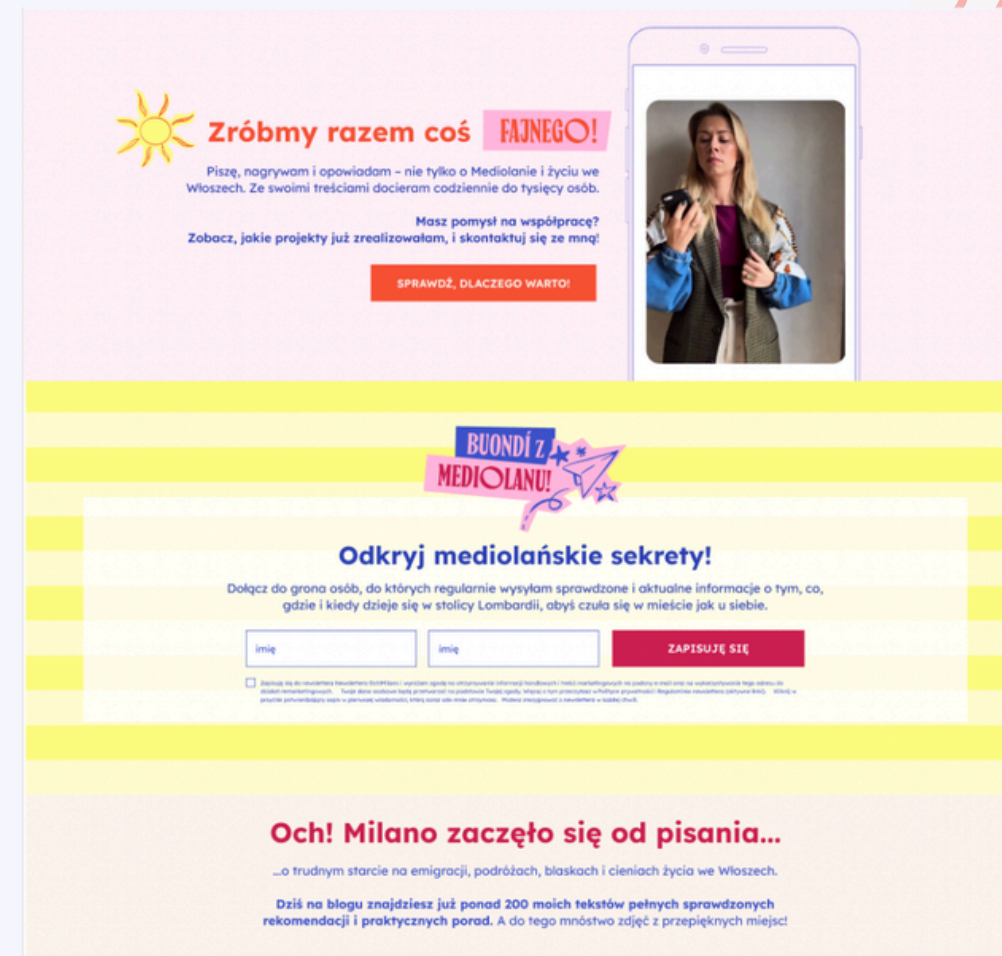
Zróbmy razem coś FAJNEGO!

Piszę, nagrywam i opowiadam – nie tylko o Mediolanie i życiu we Włoszech. Ze swoimi treściami docieram codziennie do tysięcy osób.

Masz pomysł na współpracę? Zobacz, jakie projekty już zrealizowałam, i skontaktuj się ze mną!

SPRAWDŹ, DLACZEGO WARTO!

BUONDÍ Z MEDIOLANU!

Odkryj mediolańskie sekrety!

Dołącz do grona osób, do których regularnie wysyłam sprawdzone i aktualne informacje o tym, co, gdzie i kiedy dzieje się w stolicy Lombardii, abyś czuła się w mieście jak u siebie.

imię

imię

ZAPISUJĘ SIĘ

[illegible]

Och! Milano zaczęło się od pisania...

...o trudnym starcie na emigracji, podróżach, blaskach i cieniach życia we Włoszech.

Dziś na blogu znajdziesz już ponad 200 moich tekstów pełnych sprawdzonych rekomendacji i praktycznych porad. A do tego mnóstwo zdjęć z przepięknych miejsc!